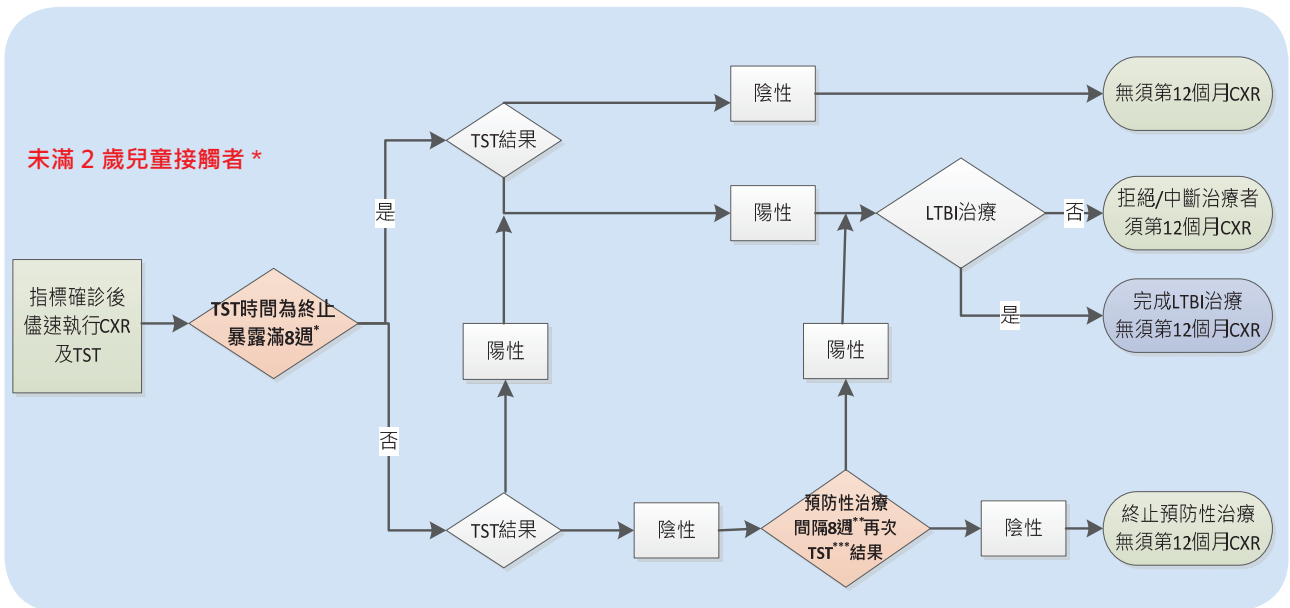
末滿 2 歲兒童接觸者 *

指標確診後儘速執行CXR及TST

TST時間為終止暴露滿8週$^{*}$

是

否

TST結果

陰性

無須第12個月CXR

陽性

LTBI治療

否

拒絕/中斷治療者須第12個月CXR

是

完成LTBI治療無須第12個月CXR

陽性

陽性

TST結果

陰性

預防性治療間隔8週$^{**}$再次TST$^{***}$結果

陰性

終止預防性治療無須第12個月CXR